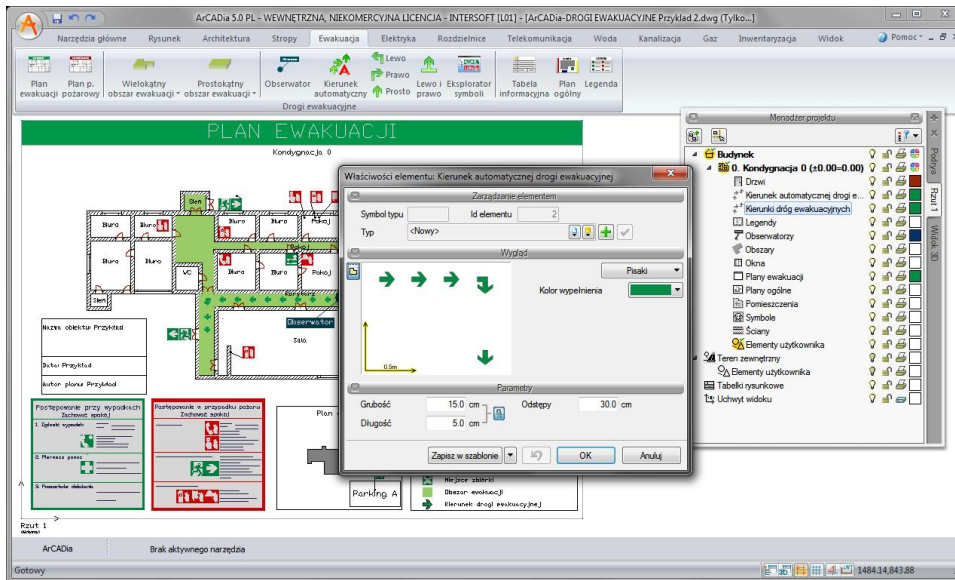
ArCADia 5.0 PL - WEWNĘTRZNA, NIEKOMERCYJNA LICENCJA - INTERSOFT [L01] - [ArCADia-DROGI EWAKUACYJNE Przykład 2.dwg (Tylko...]

Narzędzia główne Rysunek Architektura Stropy Ewakuacja Elektryka Rozdzielnice Telekomunikacja Woda Kanalizacja Gaz Inwentaryzacja Widok Pomoc

Plan ewakuacji Plan p. pożarowy Wielokątny obszar ewakuacji Prostokątny obszar ewakuacji Obserwator Kierunek automatyczny Lewo Prawo Prosto Lewo i prawo Eksplorator symboli Tabela informacyjna Plan ogólny Legenda
Drogi ewakuacyjne

PLAN EWAKUACJI
Kondygnacja 0

Biuro Biuro Biuro Biuro Biuro WC Biuro Biuro Pokój Pokój Sień Sień Sala Obserwator

Nazwa obiektu Przykład
Data: Przykład
Autor planu Przykład

Postępowanie przy wypadkach Zachowaj spokój
1. Zgłoś wypadek
2. Pierwsza pomoc
3. Powiadom dyżurnego

Postępowanie w przypadku pożaru Zachowaj spokój

Plan
Parking A
Miejsce zbiórki
Obszar ewakuacji
Kierunek drogi ewakuacyjnej

Rzut 1

Menadżer projektu
Budynek
0. Kondygnacja 0 (±0.00=0.00)
Drzwi
Kierunek automatycznej drogi e...
Kierunki dróg ewakuacyjnych
Legendy
Obserwatorzy
Obszary
Okna
Plany ewakuacji
Plany ogólne
Pomieszczenia
Symbole
Ściany
Elementy użytkownika
Teren zewnętrzny
Elementy użytkownika
Tabelki rysunkowe
Uchwyt widoku
Podrys Rzut 1 Widok 3D

Właściwości elementu: Kierunek automatycznej drogi ewakuacyjnej
Zarządzanie elementem
Symbol typu Id elementu 2
Typ <Nowy>
Wygląd
Pisaki
Kolor wypełnienia
0.5m
Parametry
Grubość 15.0 cm
Odstępy 30.0 cm
Długość 5.0 cm
Zapisz w szablonie OK Anuluj

ArCADia Brak aktywnego narzędzia
Gotowy 1484.14,843.88